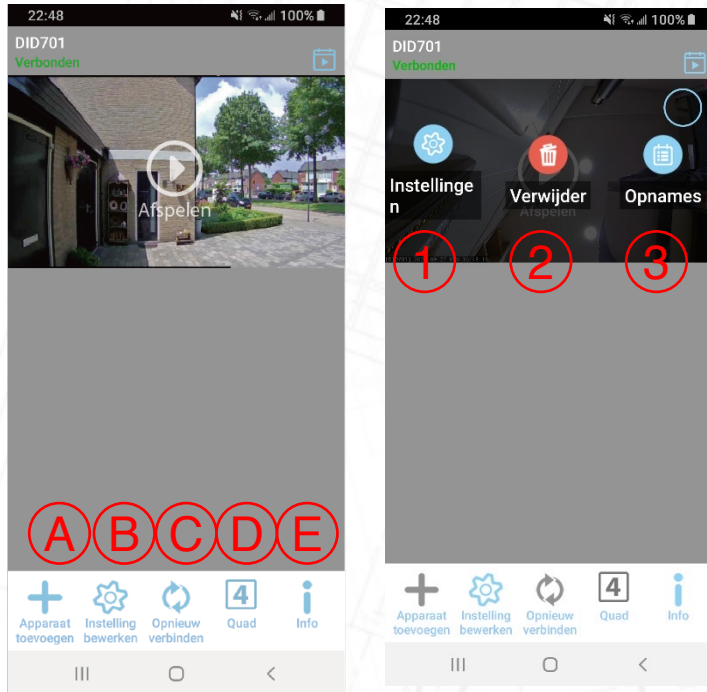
22:48 100%

DID701
Verbonden

Afspelen

A B C D E

Apparaat toevoegen
Instelling bewerken
Opnieuw verbinden
4 Quad
Info

22:48 100%

DID701
Verbonden

Instellingen
Verwijder
Opnames
Afspelen

1 2 3

Apparaat toevoegen
Instelling bewerken
Opnieuw verbinden
4 Quad
Info